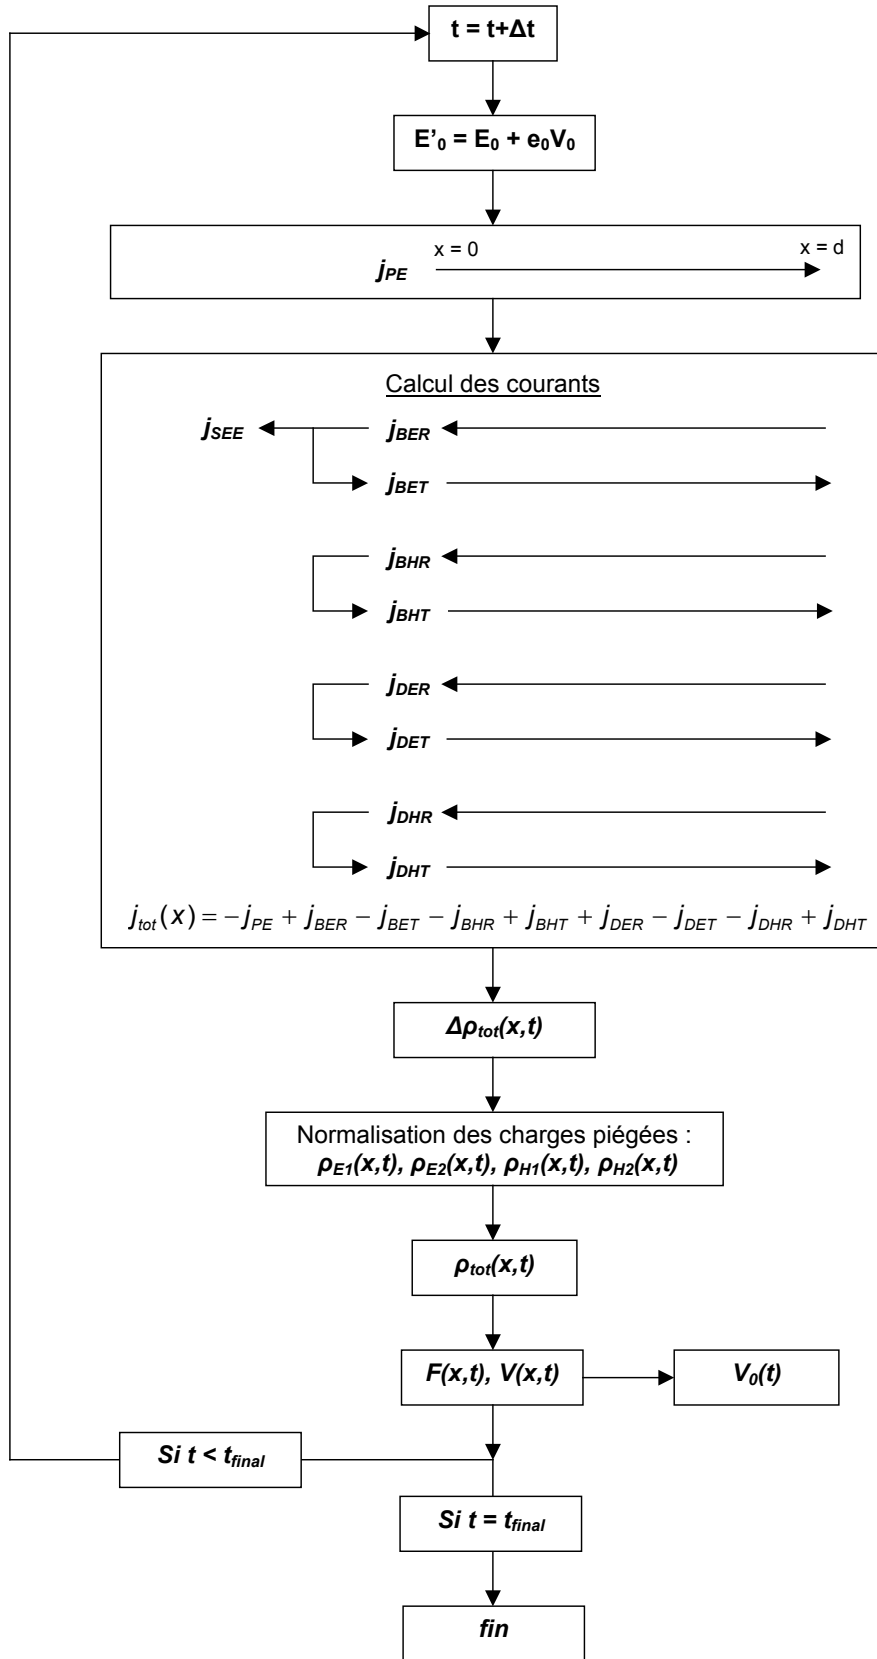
t = t+Δt

$E'_0 = E_0 + e_0V_0$

$j_{PE}$ x = 0 x = d

Calcul des courants

$j_{SEE}$ $j_{BER}$

$j_{BET}$

$j_{BHR}$

$j_{BHT}$

$j_{DER}$

$j_{DET}$

$j_{DHR}$

$j_{DHT}$

$j_{tot}(x) = -j_{PE} + j_{BER} - j_{BET} - j_{BHR} + j_{BHT} + j_{DER} - j_{DET} - j_{DHR} + j_{DHT}$

$\Delta\rho_{tot}(x,t)$

Normalisation des charges piégées :
$\rho_{E1}(x,t)$, $\rho_{E2}(x,t)$, $\rho_{H1}(x,t)$, $\rho_{H2}(x,t)$

$\rho_{tot}(x,t)$

F(x,t), V(x,t)

$V_0(t)$

Si t < $t_{final}$

Si t = $t_{final}$

fin